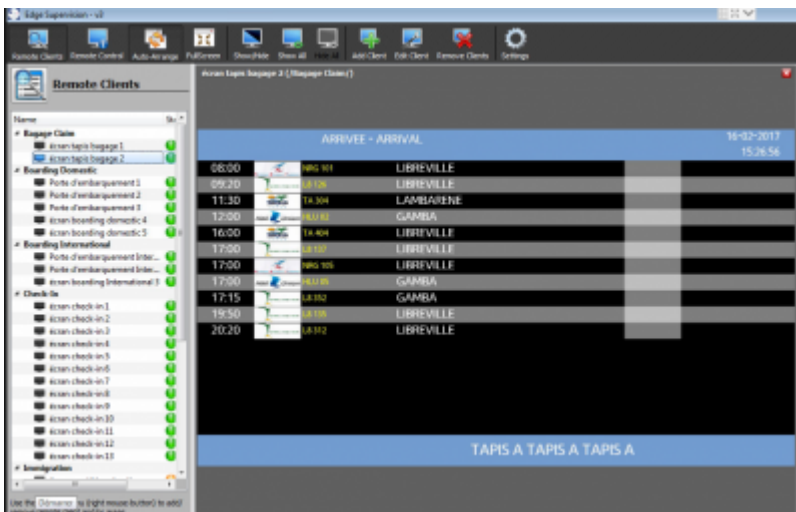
Edge Supervision - v2

Remote Clients Remote Control Auto Arrange FullScreen Show/Hide Show All Hide All Add Client Edit Client Remove Clients Settings

Remote Clients

Name St

Bagage Claim
écran tapis bagage 1
écran tapis bagage 2
Boarding Domestic
Porte d'embarquement 1
Porte d'embarquement 2
Porte d'embarquement 3
écran boarding domestic 4
écran boarding domestic 5
Boarding International
Porte d'embarquement Inter...
Porte d'embarquement Inter...
écran boarding International 3
CheckIn
écran check-in 1
écran check-in 2
écran check-in 3
écran check-in 4
écran check-in 5
écran check-in 6
écran check-in 7
écran check-in 8
écran check-in 9
écran check-in 10
écran check-in 11
écran check-in 12
écran check-in 13
Immigration

Use the Démarrer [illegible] (right mouse button) to add/ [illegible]

écran tapis bagage 2 (Bagage Claim)

ARRIVEE - ARRIVAL 16-02-2017 15:26:56

| | | | |
|---|---|---|---|
| 08:00 | | NRG 101 | LIBREVILLE |
| 09:20 | | LB 126 | LIBREVILLE |
| 11:30 | | TA 304 | LAMBARENE |
| 12:00 | | HLU 82 | GAMBA |
| 16:00 | | TA 404 | LIBREVILLE |
| 17:00 | | LB 137 | LIBREVILLE |
| 17:00 | | NRG 105 | LIBREVILLE |
| 17:00 | | HLU 85 | GAMBA |
| 17:15 | | LB 352 | GAMBA |
| 19:50 | | LB 138 | LIBREVILLE |
| 20:20 | | LB 312 | LIBREVILLE |

TAPIS A TAPIS A TAPIS A